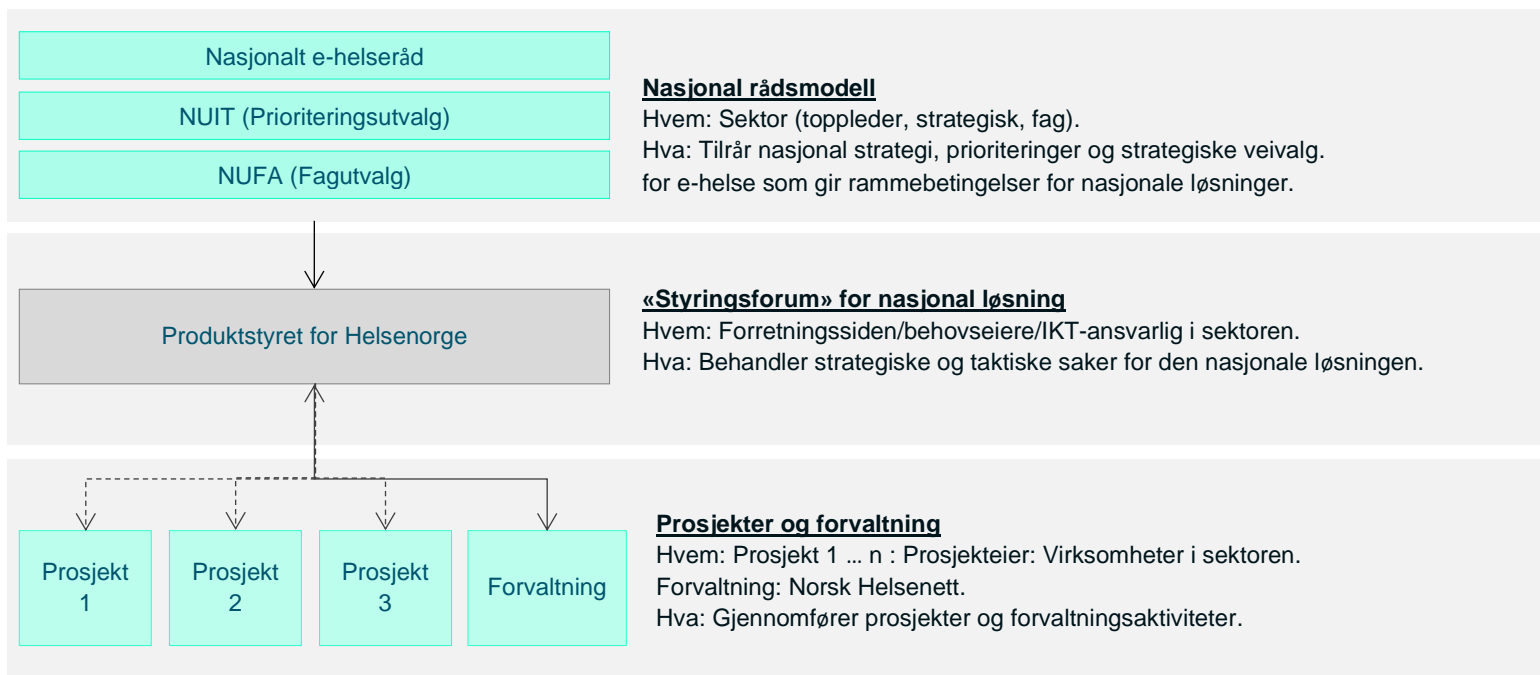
Nasjonalt e-helseråd

NUIT (Prioriteringsutvalg)

NUFA (Fagutvalg)

**Nasjonal rådsmodell**
Hvem: Sektor (toppleder, strategisk, fag).
Hva: Tilrår nasjonal strategi, prioriteringer og strategiske veivalg. for e-helse som gir rammebetingelser for nasjonale løsninger.

Produktstyret for Helsenorge

**«Styringsforum» for nasjonal løsning**
Hvem: Forretningssiden/behovseiere/IKT-ansvarlig i sektoren.
Hva: Behandler strategiske og taktiske saker for den nasjonale løsningen.

Prosjekt 1

Prosjekt 2

Prosjekt 3

Forvaltning

**Prosjekter og forvaltning**
Hvem: Prosjekt 1 … n : Prosjekteier: Virksomheter i sektoren.
Forvaltning: Norsk Helsenett.
Hva: Gjennomfører prosjekter og forvaltningsaktiviteter.